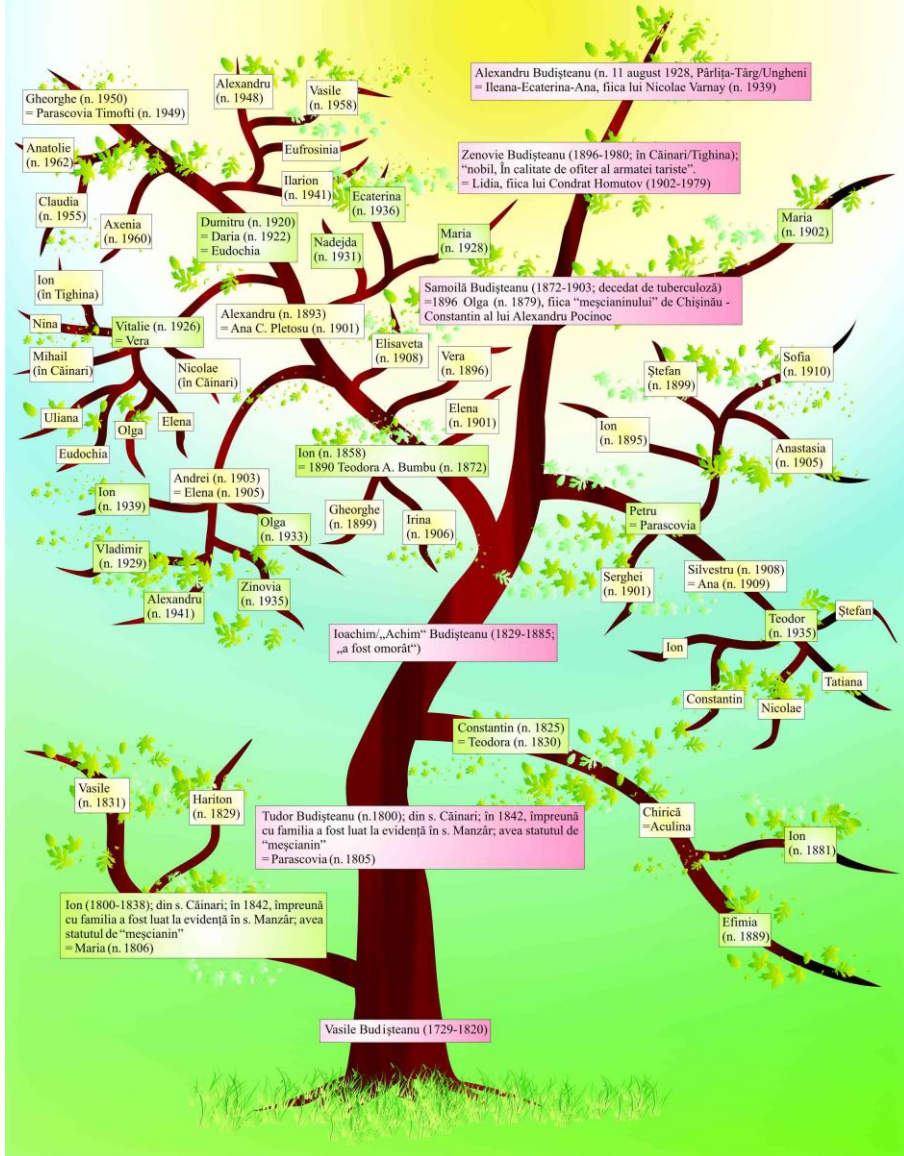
Alexandru Budișteanu (n. 11 august 1928, Pârlița-Târg/Ungheni = Ileana-Ecaterina-Ana, fiica lui Nicolae Varnay (n. 1939)

Gheorghe (n. 1950) = Parascovia Timofti (n. 1949)

Alexandru (n. 1948)

Vasile (n. 1958)

Eufrosinia

Anatolie (n. 1962)

Ilarion (n. 1941)

Ecaterina (n. 1936)

Zenovie Budișteanu (1896-1980; în Căinari/Tighina); "nobil, în calitate de ofiter al armatei tariste". = Lidia, fiica lui Condrat Homutov (1902-1979)

Claudia (n. 1955)

Axenia (n. 1960)

Dumitru (n. 1920) = Daria (n. 1922) = Eudochia

Nadejda (n. 1931)

Maria (n. 1928)

Maria (n. 1902)

Ion (în Tighina)

Samoilă Budișteanu (1872-1903; decedat de tuberculoză) =1896 Olga (n. 1879), fiica "meșcianinului" de Chișinău - Constantin al lui Alexandru Pocinoc

Nina

Vitalie (n. 1926) = Vera

Alexandru (n. 1893) = Ana C. Pletosu (n. 1901)

Mihail (în Căinari)

Nicolae (în Căinari)

Elisaveta (n. 1908)

Vera (n. 1896)

Ștefan (n. 1899)

Sofia (n. 1910)

Uliana

Olga

Elena

Elena (n. 1901)

Ion (n. 1895)

Eudochia

Ion (n. 1858) = 1890 Teodora A. Bumbu (n. 1872)

Anastasia (n. 1905)

Andrei (n. 1903) = Elena (n. 1905)

Ion (n. 1939)

Gheorghe (n. 1899)

Irina (n. 1906)

Petru = Parascovia

Olga (n. 1933)

Vladimir (n. 1929)

Serghei (n. 1901)

Silvestru (n. 1908) = Ana (n. 1909)

Alexandru (n. 1941)

Zinovia (n. 1935)

Teodor (n. 1935)

Ștefan

Ioachim/„Achim" Budișteanu (1829-1885; „a fost omorât")

Ion

Tatiana

Constantin

Nicolae

Constantin (n. 1825) = Teodora (n. 1830)

Vasile (n. 1831)

Hariton (n. 1829)

Tudor Budișteanu (n.1800); din s. Căinari; în 1842, împreună cu familia a fost luat la evidență în s. Manzâr; avea statutul de "meșcianin" = Parascovia (n. 1805)

Chirică =Aculina

Ion (n. 1881)

Ion (1800-1838); din s. Căinari; în 1842, împreună cu familia a fost luat la evidență în s. Manzâr; avea statutul de "meșcianin" = Maria (n. 1806)

Efimia (n. 1889)

Vasile Budișteanu (1729-1820)